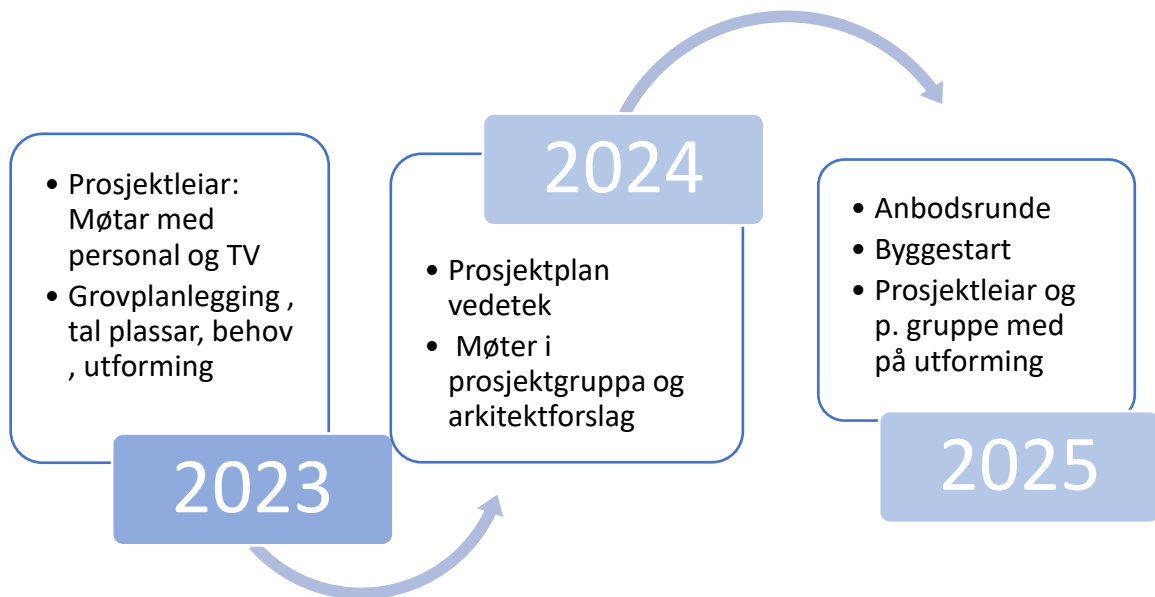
- Prosjektleiar: Møtar med personal og TV
- Grovplanlegging , tal plassar, behov , utforming

2023

2024

- Prosjektplan vedetek
- Møter i prosjektgruppa og arkitektforslag

- Anbodsrunde
- Byggestart
- Prosjektleiar og p. gruppe med på utforming

2025